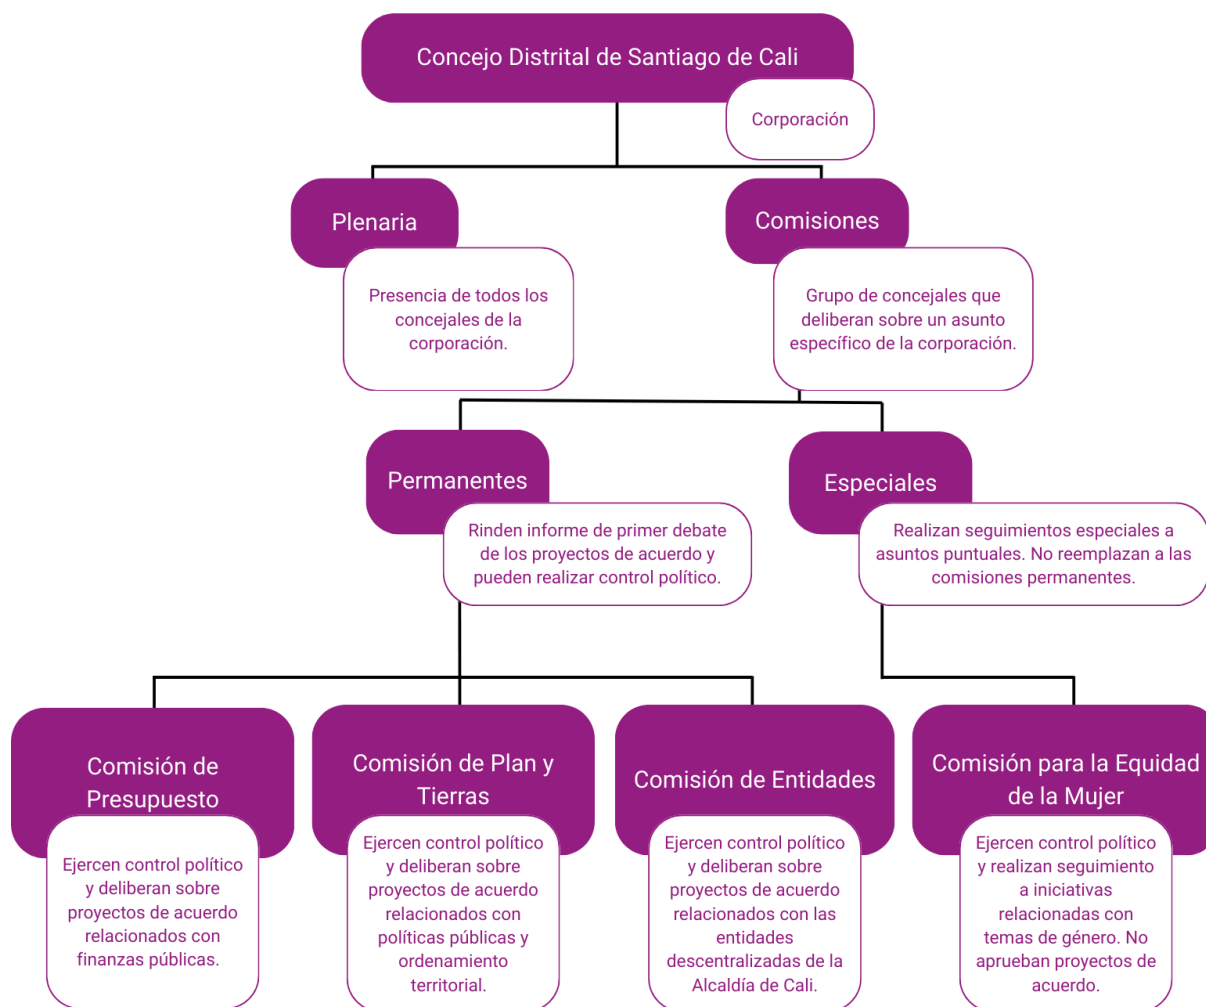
Concejo Distrital de Santiago de Cali

Corporación

Plenaria

Presencia de todos los concejales de la corporación.

Comisiones

Grupo de concejales que deliberan sobre un asunto específico de la corporación.

Permanentes

Rinden informe de primer debate de los proyectos de acuerdo y pueden realizar control político.

Especiales

Realizan seguimientos especiales a asuntos puntuales. No reemplazan a las comisiones permanentes.

Comisión de Presupuesto

Ejercen control político y deliberan sobre proyectos de acuerdo relacionados con finanzas públicas.

Comisión de Plan y Tierras

Ejercen control político y deliberan sobre proyectos de acuerdo relacionados con políticas públicas y ordenamiento territorial.

Comisión de Entidades

Ejercen control político y deliberan sobre proyectos de acuerdo relacionados con las entidades descentralizadas de la Alcaldía de Cali.

Comisión para la Equidad de la Mujer

Ejercen control político y realizan seguimiento a iniciativas relacionadas con temas de género. No aprueban proyectos de acuerdo.